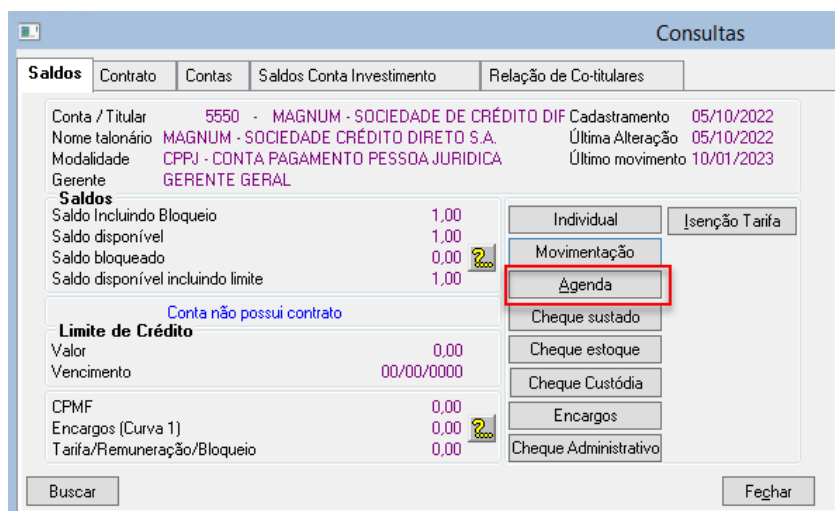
Consultas

Saldos | Contrato | Contas | Saldos Conta Investimento | Relação de Co-titulares

Conta / Titular 5550 - MAGNUM - SOCIEDADE DE CRÉDITO DIF
Nome talonário MAGNUM - SOCIEDADE CRÉDITO DIRETO S.A.
Modalidade CPPJ - CONTA PAGAMENTO PESSOA JURIDICA
Gerente GERENTE GERAL

Cadastramento 05/10/2022
Última Alteração 05/10/2022
Último movimento 10/01/2023

Saldos
Saldo Incluindo Bloqueio 1,00
Saldo disponível 1,00
Saldo bloqueado 0,00
Saldo disponível incluindo limite 1,00

Conta não possui contrato

Limite de Crédito
Valor 0,00
Vencimento 00/00/0000

CPMF 0,00
Encargos (Curva 1) 0,00
Tarifa/Remuneração/Bloqueio 0,00

Individual
Isenção Tarifa
Movimentação
Agenda
Cheque sustado
Cheque estoque
Cheque Custódia
Encargos
Cheque Administrativo

Buscar
Fechar